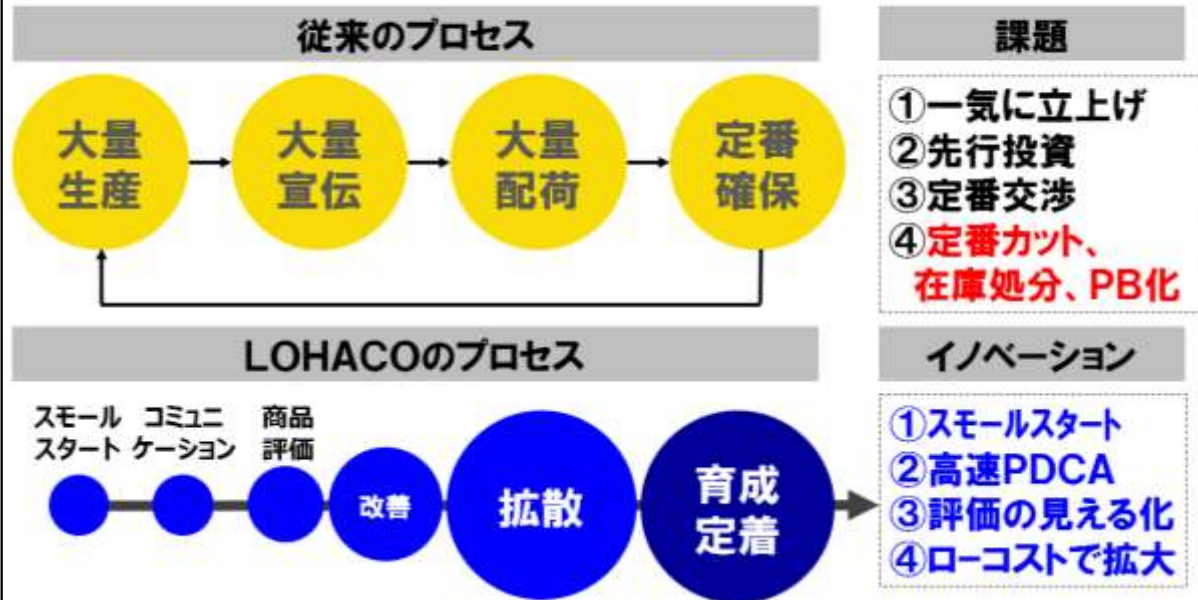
従来のプロセス

大量生産

大量宣伝

大量配荷

定番確保

課題

①一気に立上げ
②先行投資
③定番交渉
④定番カット、在庫処分、PB化

LOHACOのプロセス

スモールスタート

コミュニケーション

商品評価

改善

拡散

育成定着

イノベーション

①スモールスタート
②高速PDCA
③評価の見える化
④ローコストで拡大